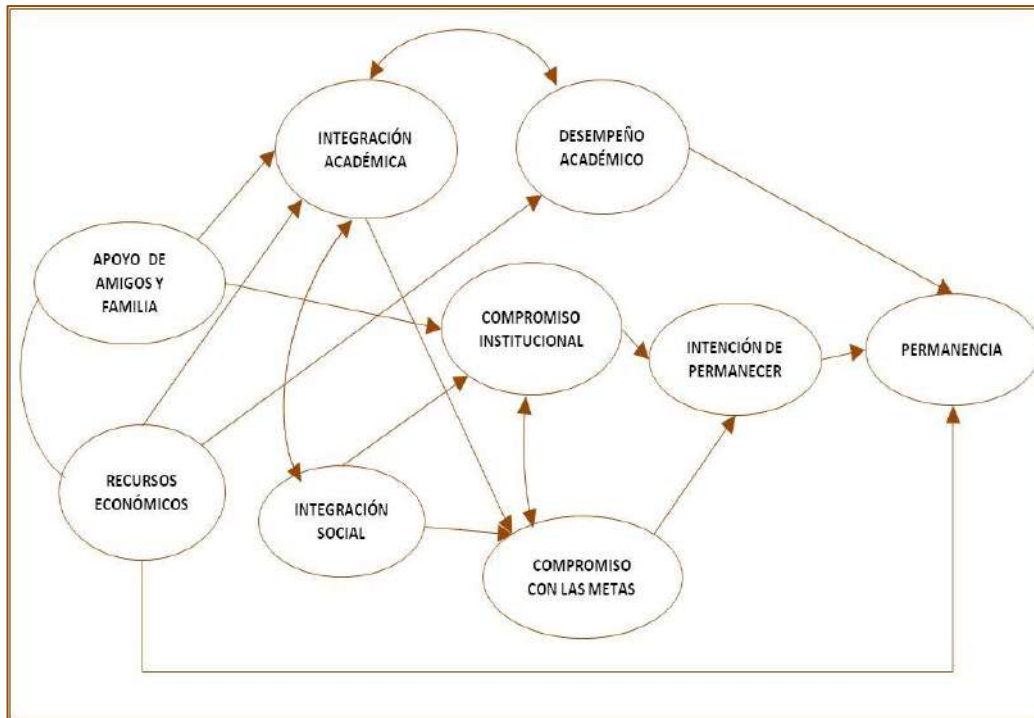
INTEGRACIÓN ACADÉMICA

DESEMPEÑO ACADÉMICO

APOYO DE AMIGOS Y FAMILIA

COMPROMISO INSTITUCIONAL

INTENCIÓN DE PERMANECER

PERMANENCIA

RECURSOS ECONÓMICOS

INTEGRACIÓN SOCIAL

COMPROMISO CON LAS METAS